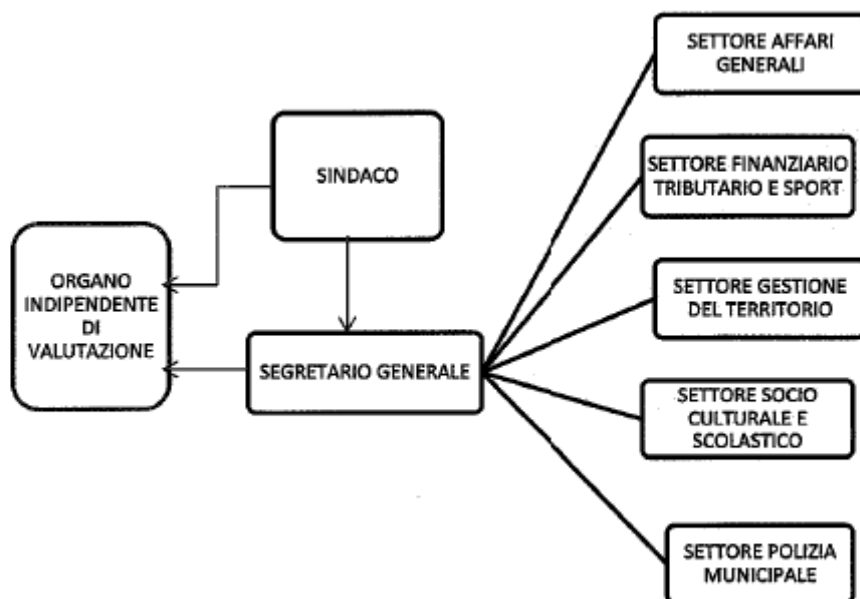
SINDACO

ORGANO INDIPENDENTE DI VALUTAZIONE

SEGRETARIO GENERALE

SETTORE AFFARI GENERALI

SETTORE FINANZIARIO TRIBUTARIO E SPORT

SETTORE GESTIONE DEL TERRITORIO

SETTORE SOCIO CULTURALE E SCOLASTICO

SETTORE POLIZIA MUNICIPALE